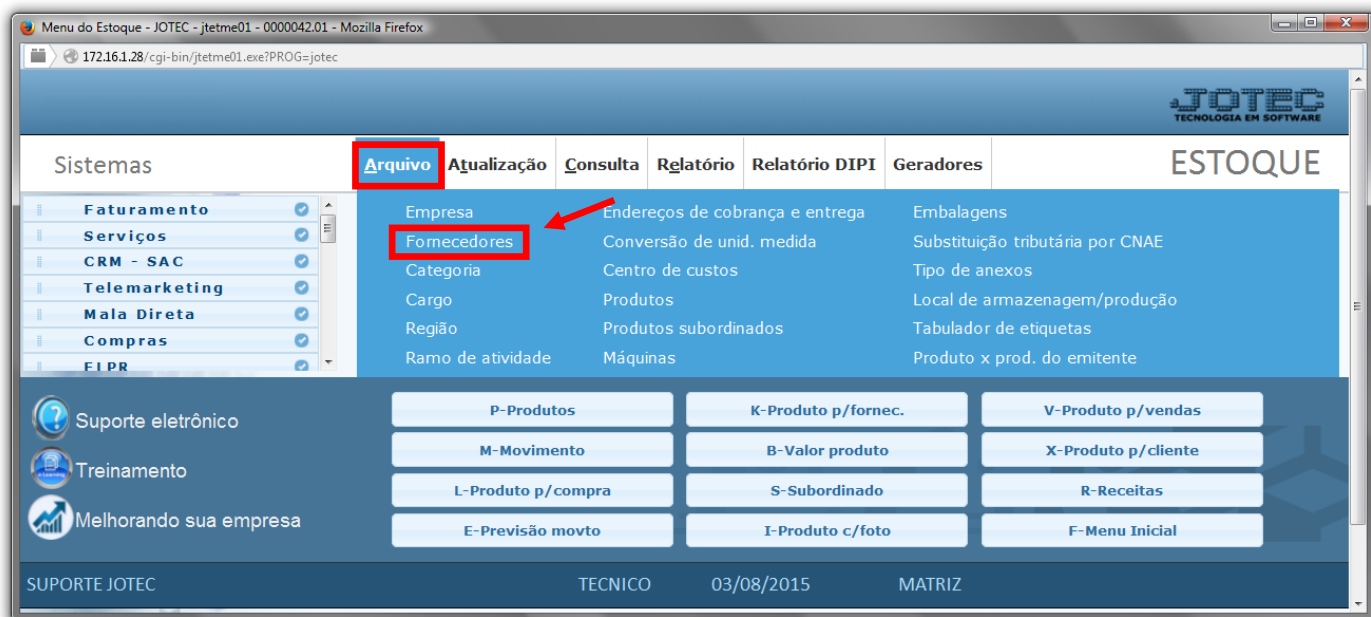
Menu do Estoque - JOTEC - jtetme01 - 0000042.01 - Mozilla Firefox

172.16.1.28/cgi-bin/jtetme01.exe?PROG=jotec

JOTEC
TECNOLOGIA EM SOFTWARE

Sistemas

Arquivo Atualização Consulta Relatório Relatório DIPI Geradores

ESTOQUE

Faturamento
Serviços
CRM - SAC
Telemarketing
Mala Direta
Compras
ELPR

Empresa
Fornecedores
Categoria
Cargo
Região
Ramo de atividade

Endereços de cobrança e entrega
Conversão de unid. medida
Centro de custos
Produtos
Produtos subordinados
Máquinas

Embalagens
Substituição tributária por CNAE
Tipo de anexos
Local de armazenagem/produção
Tabulador de etiquetas
Produto x prod. do emitente

Suporte eletrônico
Treinamento
Melhorando sua empresa

| P-Produtos | K-Produto p/fornec. | V-Produto p/vendas |
|---|---|---|
| M-Movimento | B-Valor produto | X-Produto p/cliente |
| L-Produto p/compra | S-Subordinado | R-Receitas |
| E-Previsão movto | I-Produto c/foto | F-Menu Inicial |

SUPORTE JOTEC TECNICO 03/08/2015 MATRIZ